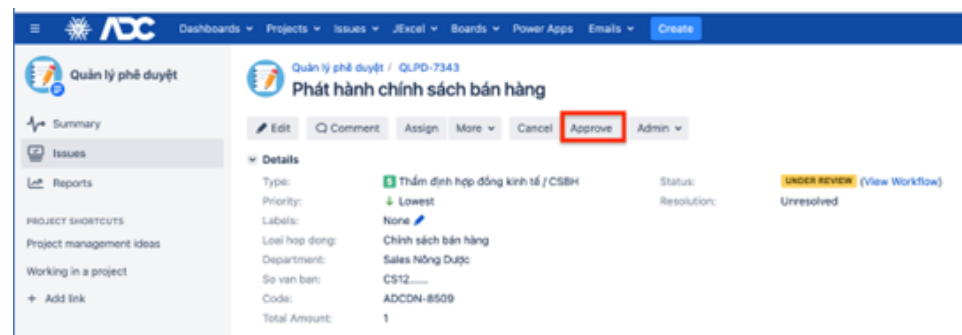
ADC Dashboards ▾ Projects ▾ Issues ▾ JExcel ▾ Boards ▾ Power Apps Emails ▾ Create

Quản lý phê duyệt

Summary
Issues
Reports

PROJECT SHORTCUTS
Project management ideas
Working in a project
+ Add link

Quản lý phê duyệt / QLPD-7343
Phát hành chính sách bán hàng

Edit Comment Assign More ▾ Cancel Approve Admin ▾

Details

| | | | |
|---|---|---|---|
| Type: | Thẩm định hợp đồng kinh tế / CSBH | Status: | UNDER REVIEW (View Workflow) |
| Priority: | Lowest | Resolution: | Unresolved |
| Labels: | None | | |
| Loai hop dong: | Chính sách bán hàng | | |
| Department: | Sales Nông Dược | | |
| So van ban: | CS12...... | | |
| Code: | ADCDN-8509 | | |
| Total Amount: | 1 | | |